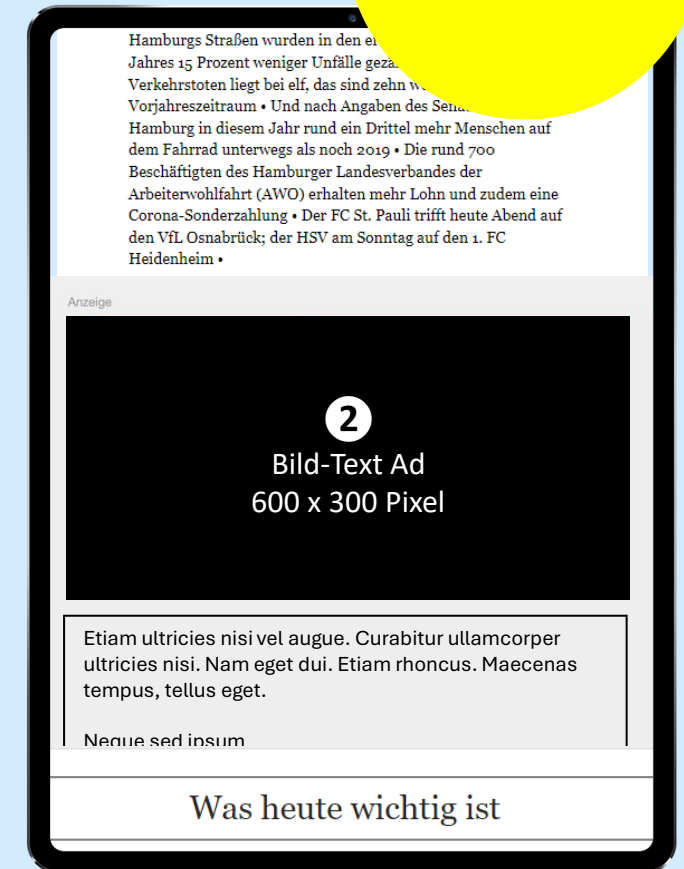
Hamburgs Straßen wurden in den er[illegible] Jahres 15 Prozent weniger Unfälle geza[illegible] Verkehrstoten liegt bei elf, das sind zehn w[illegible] Vorjahreszeitraum • Und nach Angaben des Sena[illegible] Hamburg in diesem Jahr rund ein Drittel mehr Menschen auf dem Fahrrad unterwegs als noch 2019 • Die rund 700 Beschäftigten des Hamburger Landesverbandes der Arbeiterwohlfahrt (AWO) erhalten mehr Lohn und zudem eine Corona-Sonderzahlung • Der FC St. Pauli trifft heute Abend auf den VfL Osnabrück; der HSV am Sonntag auf den 1. FC Heidenheim •

Anzeige

2

Bild-Text Ad
600 x 300 Pixel

Etiam ultricies nisi vel augue. Curabitur ullamcorper ultricies nisi. Nam eget dui. Etiam rhoncus. Maecenas tempus, tellus eget.

Neque sed ipsum

Was heute wichtig ist